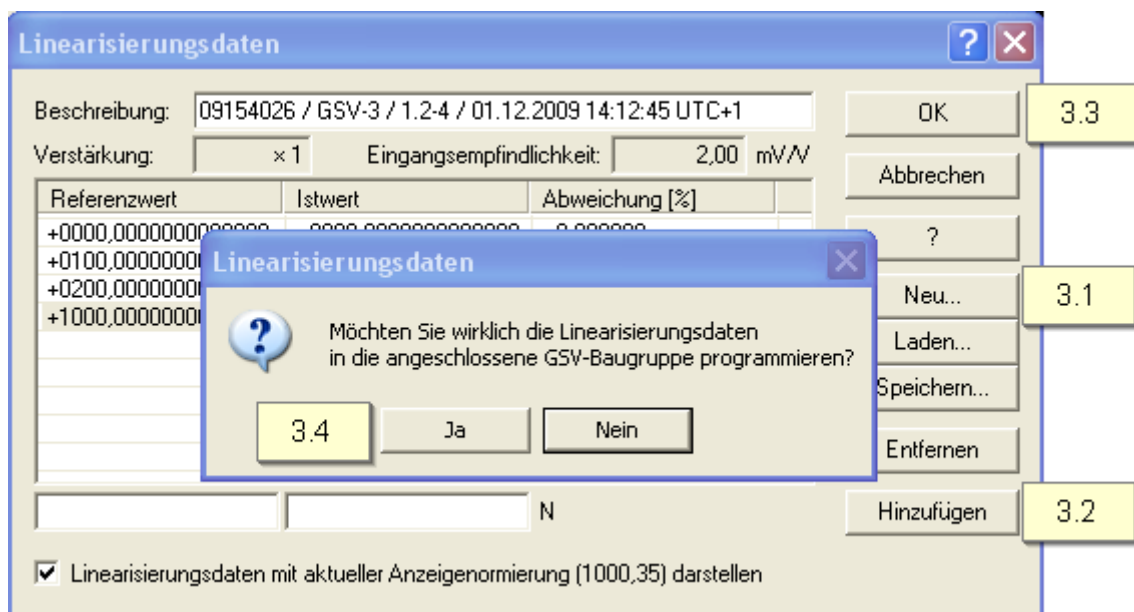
Linearisierungsdaten

Beschreibung: 09154026 / GSV-3 / 1.2-4 / 01.12.2009 14:12:45 UTC+1

Verstärkung: ×1 Eingangsempfindlichkeit: 2,00 mV/V

| Referenzwert | Istwert | Abweichung [%] |
|---|---|---|
| +0000,0000000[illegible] | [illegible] | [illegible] |
| +0100,0000000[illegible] | | |
| +0200,0000000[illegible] | | |
| +1000,0000000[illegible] | | |

N

OK
3.3
Abbrechen
?
Neu...
3.1
Laden...
Speichern...
Entfernen
Hinzufügen
3.2

Linearisierungsdaten

Möchten Sie wirklich die Linearisierungsdaten in die angeschlossene GSV-Baugruppe programmieren?

3.4
Ja
Nein

Linearisierungsdaten mit aktueller Anzeigenormierung (1000,35) darstellen